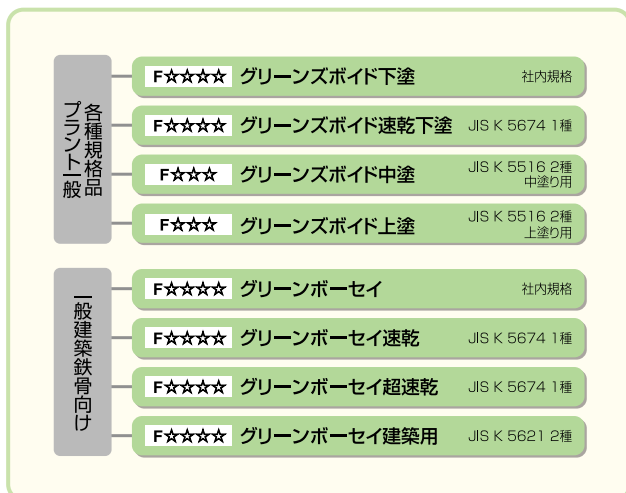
各種規格品プラント一般

F☆☆☆☆ グリーンズボイド下塗 社内規格

F☆☆☆☆ グリーンズボイド速乾下塗 JIS K 5674 1種

F☆☆☆ グリーンズボイド中塗 JIS K 5516 2種 中塗り用

F☆☆☆ グリーンズボイド上塗 JIS K 5516 2種 上塗り用

一般建築鉄骨向け

F☆☆☆☆ グリーンボーセイ 社内規格

F☆☆☆☆ グリーンボーセイ速乾 JIS K 5674 1種

F☆☆☆☆ グリーンボーセイ超速乾 JIS K 5674 1種

F☆☆☆☆ グリーンボーセイ建築用 JIS K 5621 2種